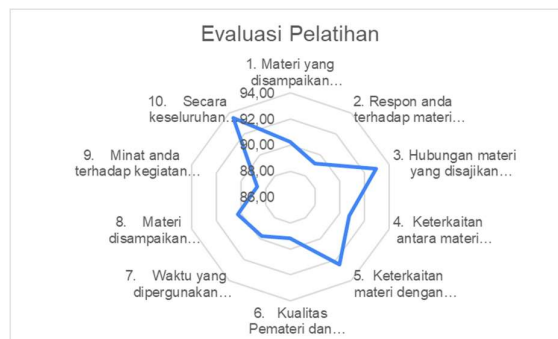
Evaluasi Pelatihan

1. Materi yang disampaikan…

2. Respon anda terhadap materi…

3. Hubungan materi yang disajikan…

4. Keterkaitan antara materi…

5. Keterkaitan materi dengan…

6. Kualitas Pemateri dan…

7. Waktu yang dipergunakan…

8. Materi disampaikan…

9. Minat anda terhadap kegiatan…

10. Secara keseluruhan…

94,00
92,00
90,00
88,00
86,00